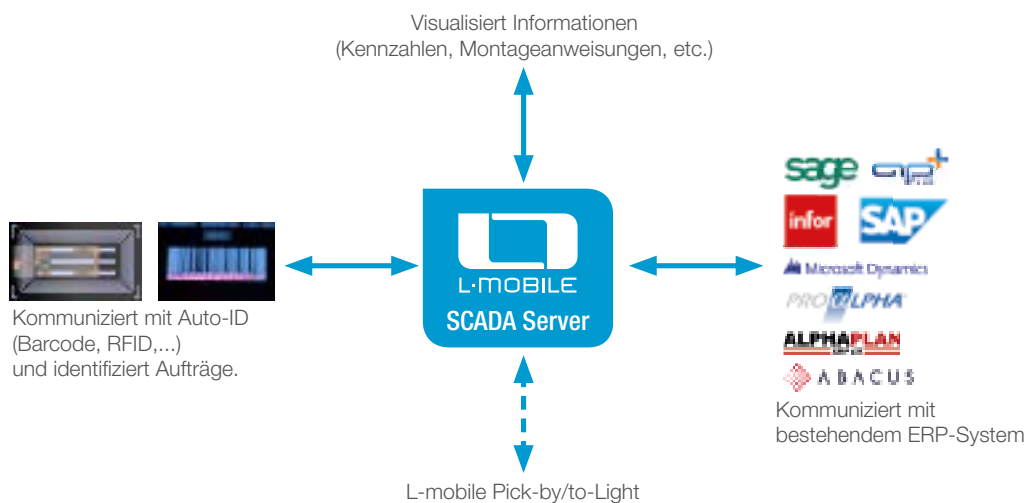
Visualisiert Informationen
(Kennzahlen, Montageanweisungen, etc.)

sage
infor
SAP
Microsoft Dynamics
PROALPHA
ALPHAPLAN
ABACUS

Kommuniziert mit Auto-ID
(Barcode, RFID,...)
und identifiziert Aufträge.

L·MOBILE
SCADA Server

Kommuniziert mit
bestehendem ERP-System

L-mobile Pick-by/to-Light